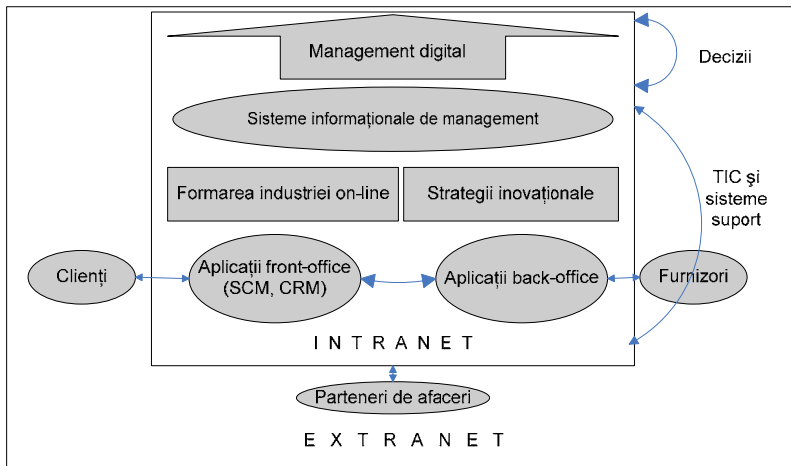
Management digital

Decizii

Sisteme informaţionale de management

Formarea industriei on-line

Strategii inovaţionale

TIC şi sisteme suport

Clienţi

Aplicaţii front-office (SCM, CRM)

Aplicaţii back-office

Furnizori

INTRANET

Parteneri de afaceri

EXTRANET